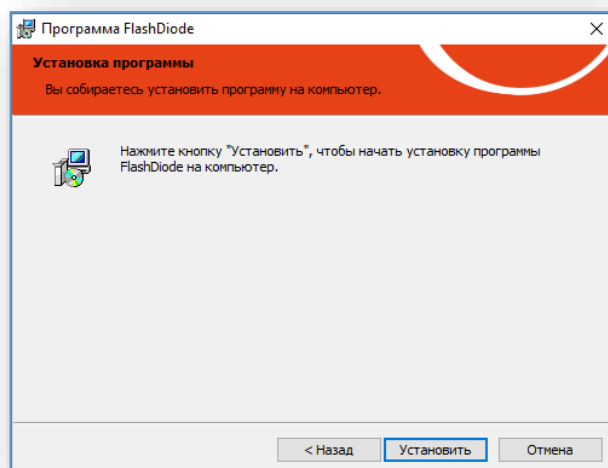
Программа FlashDiode

Установка программы

Вы собираетесь установить программу на компьютер.

Нажмите кнопку "Установить", чтобы начать установку программы FlashDiode на компьютер.

< Назад

Установить

Отмена